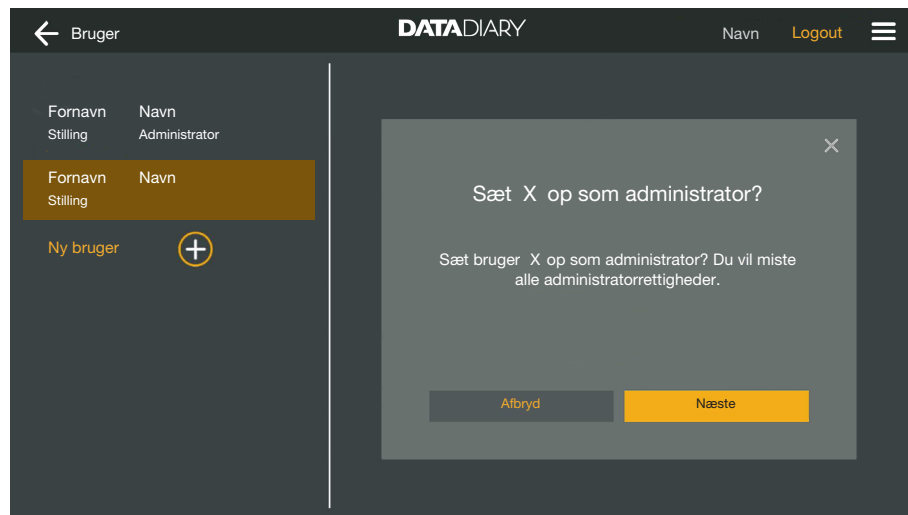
Bruger

DATADIARY

Navn Logout

Fornavn Navn
Stilling Administrator

Fornavn Navn
Stilling

Ny bruger

Sæt X op som administrator?

Sæt bruger X op som administrator? Du vil miste alle administratorrettigheder.

Afbryd

Næste